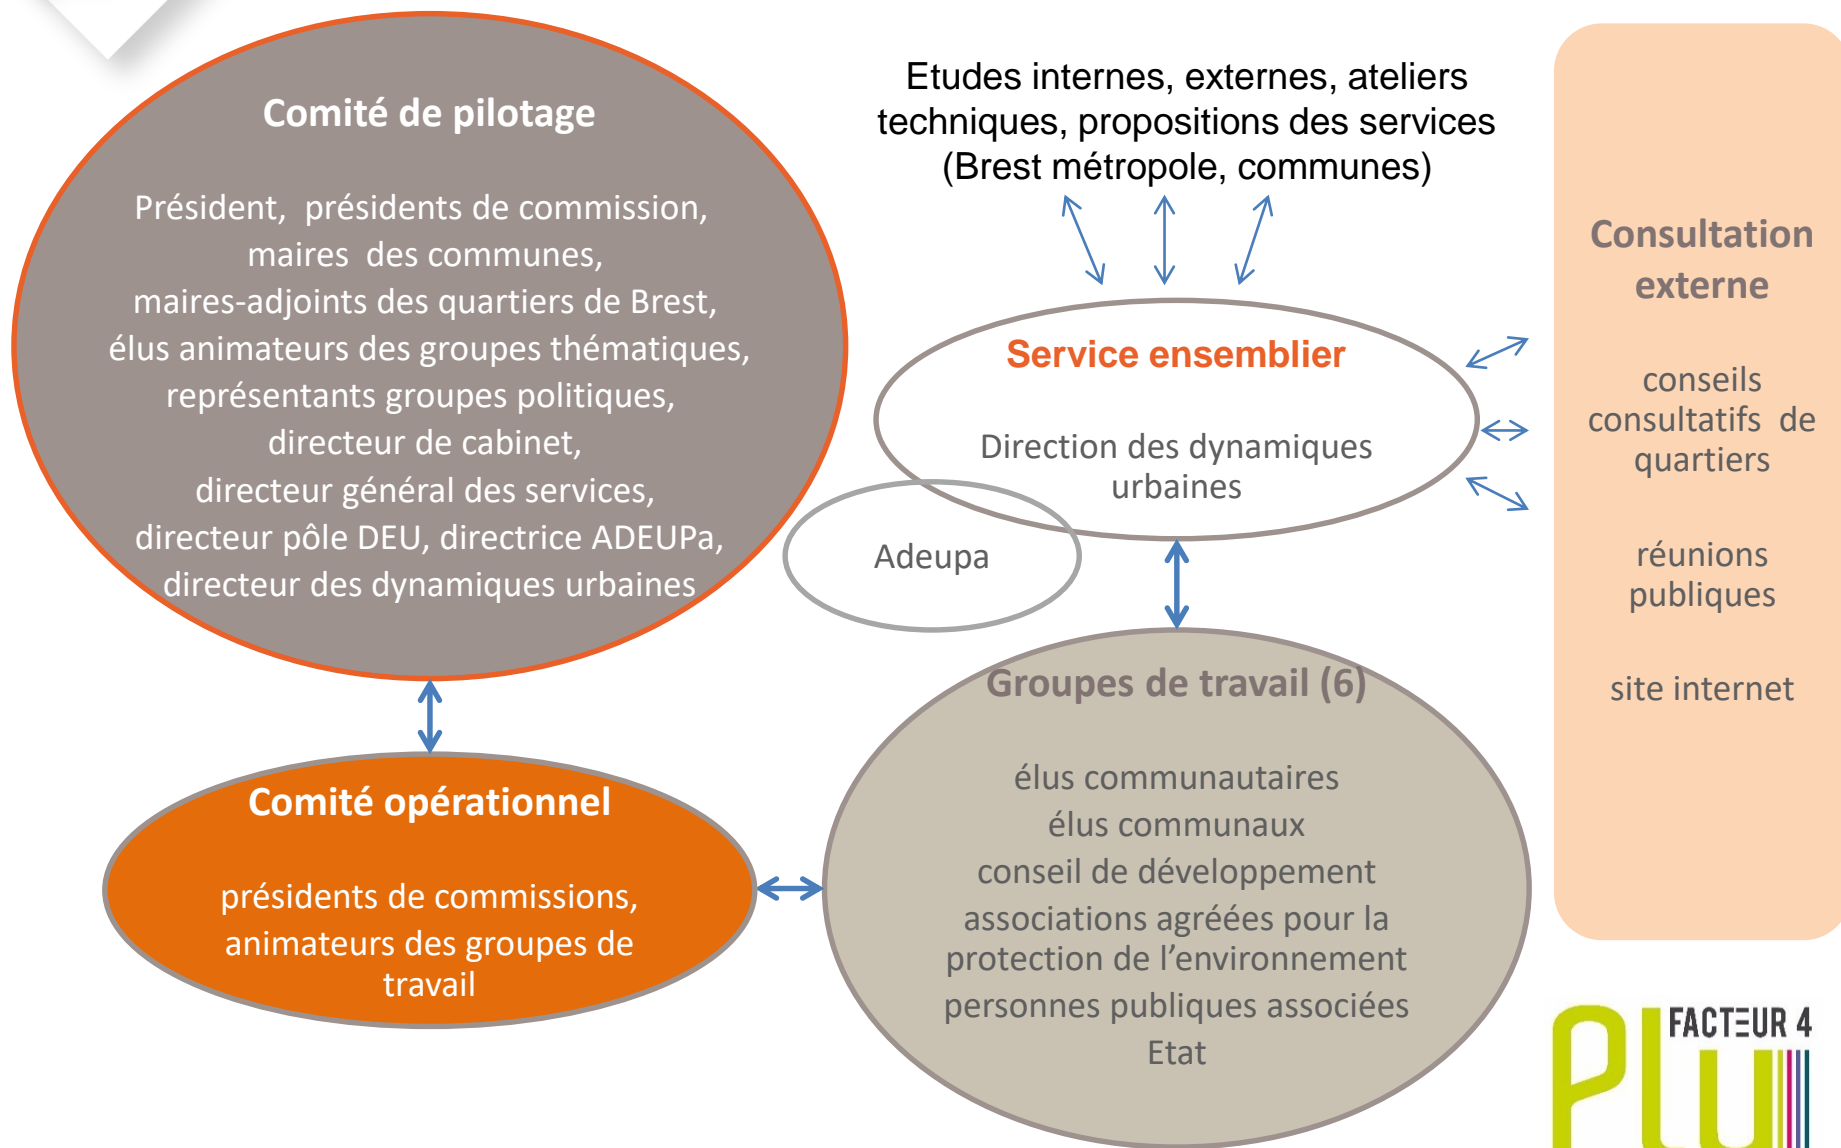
Comité de pilotage

Président, présidents de commission, maires des communes, maires-adjoints des quartiers de Brest, élus animateurs des groupes thématiques, représentants groupes politiques, directeur de cabinet, directeur général des services, directeur pôle DEU, directrice ADEUPa, directeur des dynamiques urbaines

Etudes internes, externes, ateliers techniques, propositions des services (Brest métropole, communes)

Service ensemblier

Direction des dynamiques urbaines

Adeupa

Consultation externe

conseils consultatifs de quartiers

réunions publiques

site internet

Groupes de travail (6)

élus communautaires
élus communaux
conseil de développement
associations agréées pour la protection de l'environnement
personnes publiques associées
Etat

Comité opérationnel

présidents de commissions, animateurs des groupes de travail

FACTEUR 4
PLU